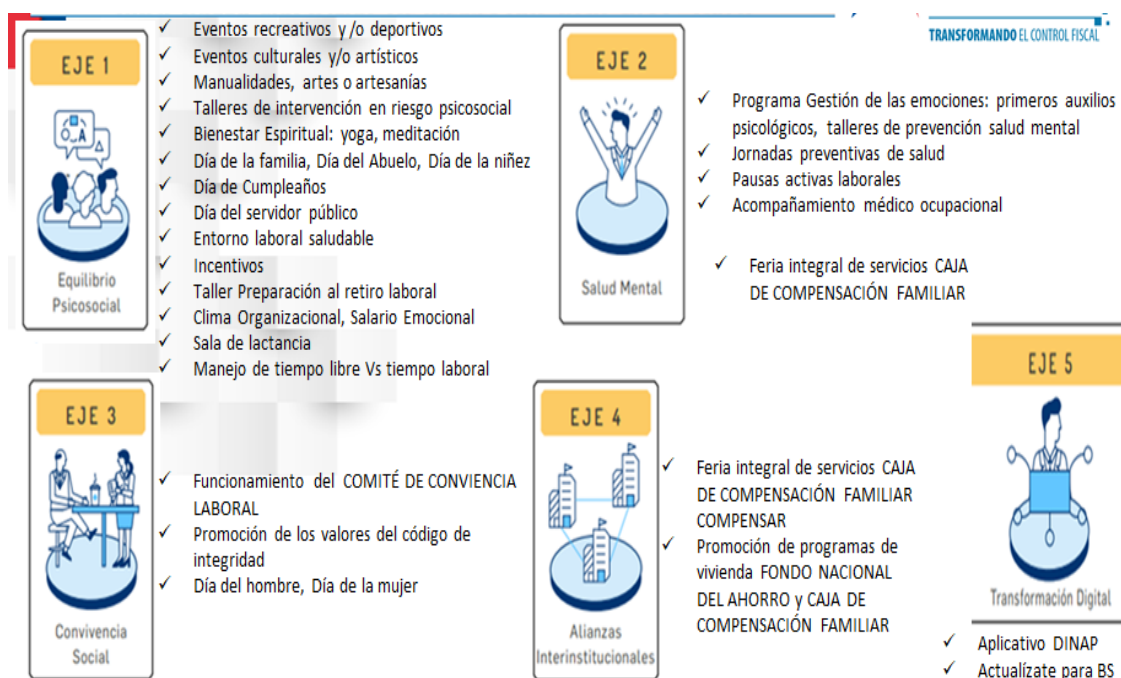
TRANSFORMANDO EL CONTROL FISCAL

EJE 1

Equilibrio Psicosocial

✓ Eventos recreativos y /o deportivos
✓ Eventos culturales y/o artísticos
✓ Manualidades, artes o artesanías
✓ Talleres de intervención en riesgo psicosocial
✓ Bienestar Espiritual: yoga, meditación
✓ Día de la familia, Día del Abuelo, Día de la niñez
✓ Día de Cumpleaños
✓ Día del servidor público
✓ Entorno laboral saludable
✓ Incentivos
✓ Taller Preparación al retiro laboral
✓ Clima Organizacional, Salario Emocional
✓ Sala de lactancia
✓ Manejo de tiempo libre Vs tiempo laboral

EJE 2

Salud Mental

✓ Programa Gestión de las emociones: primeros auxilios psicológicos, talleres de prevención salud mental
✓ Jornadas preventivas de salud
✓ Pausas activas laborales
✓ Acompañamiento médico ocupacional

✓ Feria integral de servicios CAJA DE COMPENSACIÓN FAMILIAR

EJE 3

Convivencia Social

✓ Funcionamiento del COMITÉ DE CONVIENCIA LABORAL
✓ Promoción de los valores del código de integridad
✓ Día del hombre, Día de la mujer

EJE 4

Alianzas Interinstitucionales

✓ Feria integral de servicios CAJA DE COMPENSACIÓN FAMILIAR COMPENSAR
✓ Promoción de programas de vivienda FONDO NACIONAL DEL AHORRO y CAJA DE COMPENSACIÓN FAMILIAR

EJE 5

Transformación Digital

✓ Aplicativo DINAP
✓ Actualízate para BS